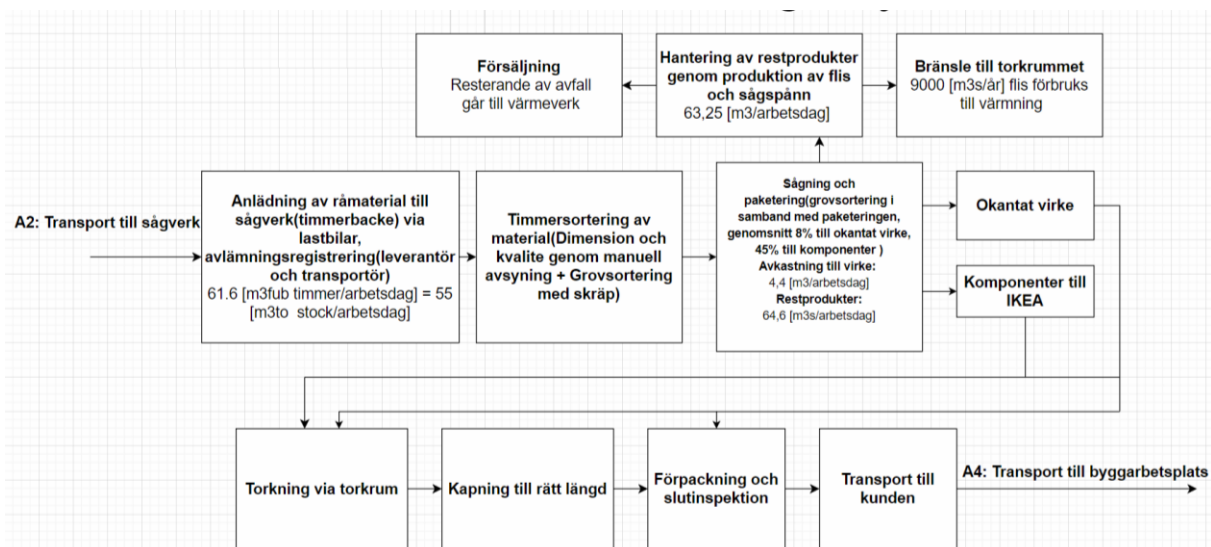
Försäljning
Resterande av avfall går till värmeverk

Hantering av restprodukter genom produktion av flis och sågspånn
63,25 [m3/arbetsdag]

Bränsle till torkrummet
9000 [m3s/år] flis förbruks till värmning

A2: Transport till sågverk

Anlädning av råmaterial till sågverk(timmerbacke) via lastbilar, avlämningsregistrering(leverantör och transportör)
61.6 [m3fub timmer/arbetsdag] = 55 [m3to stock/arbetsdag]

Timmersortering av material(Dimension och kvalite genom manuell avsyning + Grovsortering med skräp)

Sågning och paketering(grovsortering i samband med paketeringen, genomsnitt 8% till okantat virke, 45% till komponenter )
Avkastning till virke:
4,4 [m3/arbetsdag]
Restprodukter:
64,6 [m3s/arbetsdag]

Okantat virke

Komponenter till IKEA

Torkning via torkrum

Kapning till rätt längd

Förpackning och slutinspektion

Transport till kunden

A4: Transport till byggarbetsplats